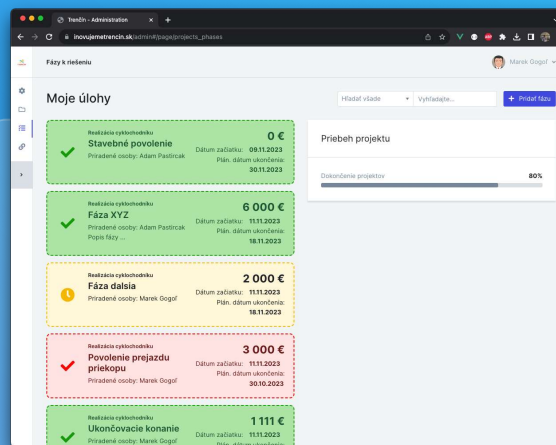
Trenčín - Administration

inovujemetrencin.sk/admin#/page/projects_phases

Fázy k riešeniu

Marek Gogoľ

Moje úlohy

Hľadať všade

Vyhľadajte...

+ Pridať fázu

Realizácia cyklochodníku
Stavebné povolenie
Priradené osoby: Adam Pastircak
0 €
Dátum začiatku: 09.11.2023
Plán. dátum ukončenia: 30.11.2023

Realizácia cyklochodníku
Fáza XYZ
Priradené osoby: Adam Pastircak
Popis fázy ...
6 000 €
Dátum začiatku: 11.11.2023
Plán. dátum ukončenia: 18.11.2023

Realizácia cyklochodníku
Fáza dalsia
Priradené osoby: Marek Gogoľ
2 000 €
Dátum začiatku: 11.11.2023
Plán. dátum ukončenia: 18.11.2023

Realizácia cyklochodníku
Povolenie prejazdu priekopu
Priradené osoby: Marek Gogoľ
3 000 €
Dátum začiatku: 11.11.2023
Plán. dátum ukončenia: 30.10.2023

Realizácia cyklochodníku
Ukončovacie konanie
Priradené osoby: Marek Gogoľ
1 111 €
Dátum začiatku: 11.11.2023
Plán. dátum ukončenia: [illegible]

Priebeh projektu

Dokončenie projektov
80%